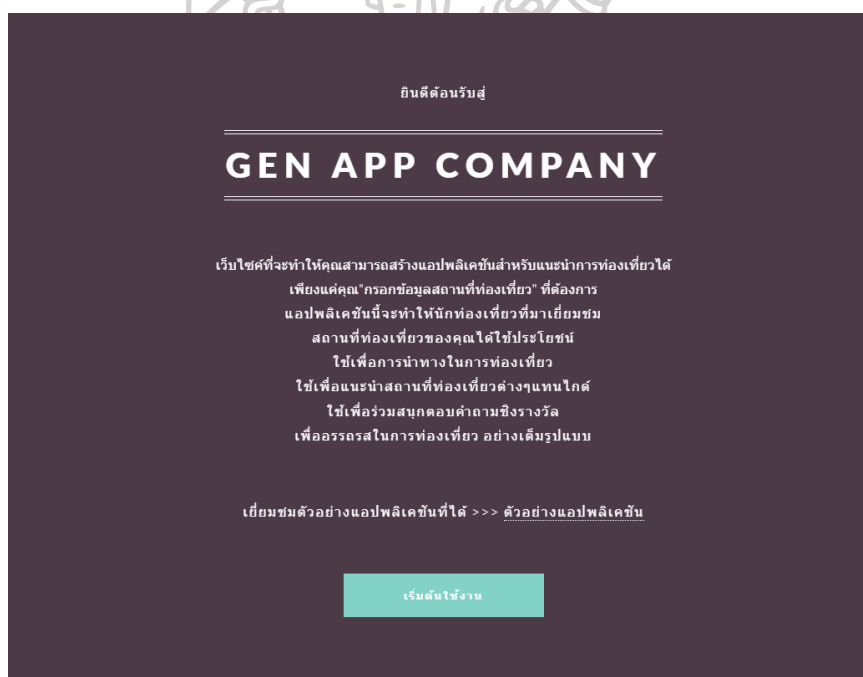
ยินดีต้อนรับสู่

GEN APP COMPANY

เว็บไซต์ที่จะทำให้คุณสามารถสร้างแอปพลิเคชันสำหรับแนะนำการท่องเที่ยวได้
เพียงแค่คุณ"กรอกข้อมูลสถานที่ท่องเที่ยว" ที่ต้องการ
แอปพลิเคชันนี้จะทำให้นักท่องเที่ยวที่มาเยี่ยมชม
สถานที่ท่องเที่ยวของคุณได้ใช้ประโยชน์
ใช้เพื่อการนำทางในการท่องเที่ยว
ใช้เพื่อแนะนำสถานที่ท่องเที่ยวต่างๆแทนไกด์
ใช้เพื่อร่วมสนุกตอบคำถามชิงรางวัล
เพื่ออรรถรสในการท่องเที่ยว อย่างเต็มรูปแบบ

เยี่ยมชมตัวอย่างแอปพลิเคชันที่ได้ >>> ตัวอย่างแอปพลิเคชัน

เริ่มต้นใช้งาน